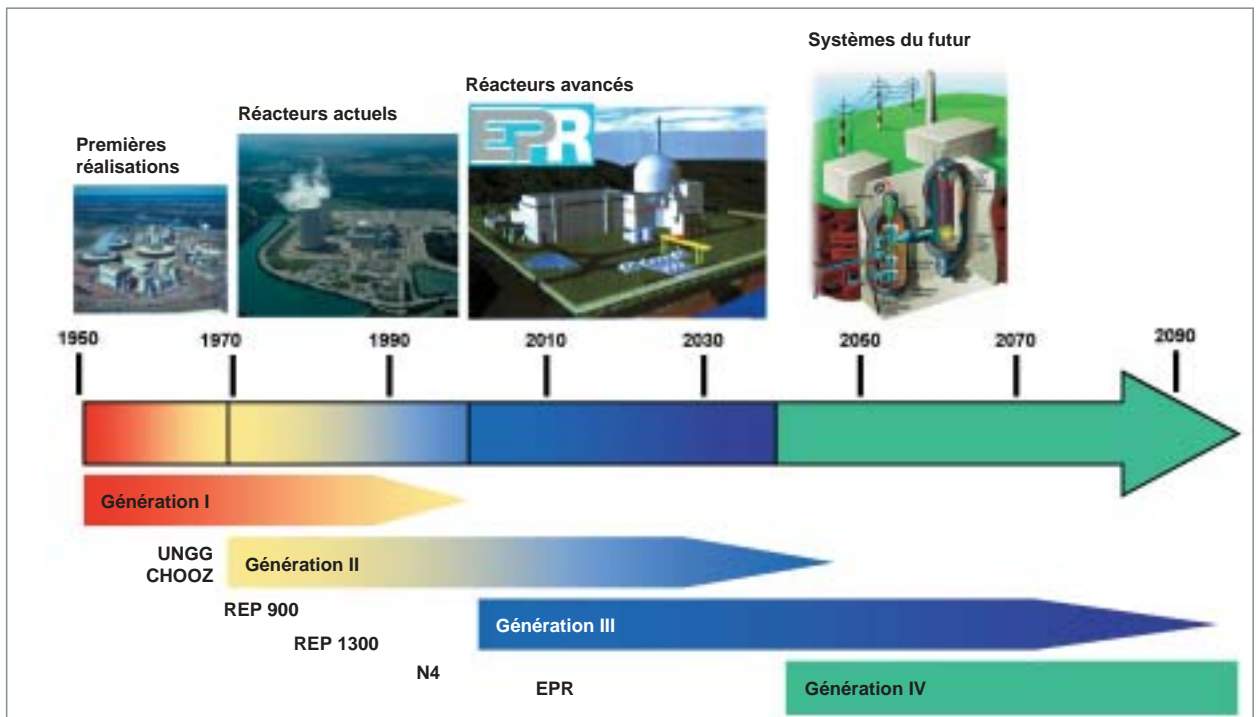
Systèmes du futur

Réacteurs avancés

Réacteurs actuels

Premières réalisations

EPR

1950

1970

1990

2010

2030

2050

2070

2090

Génération I

UNGG
CHOOZ

Génération II

REP 900

REP 1300

Génération III

N4

EPR

Génération IV